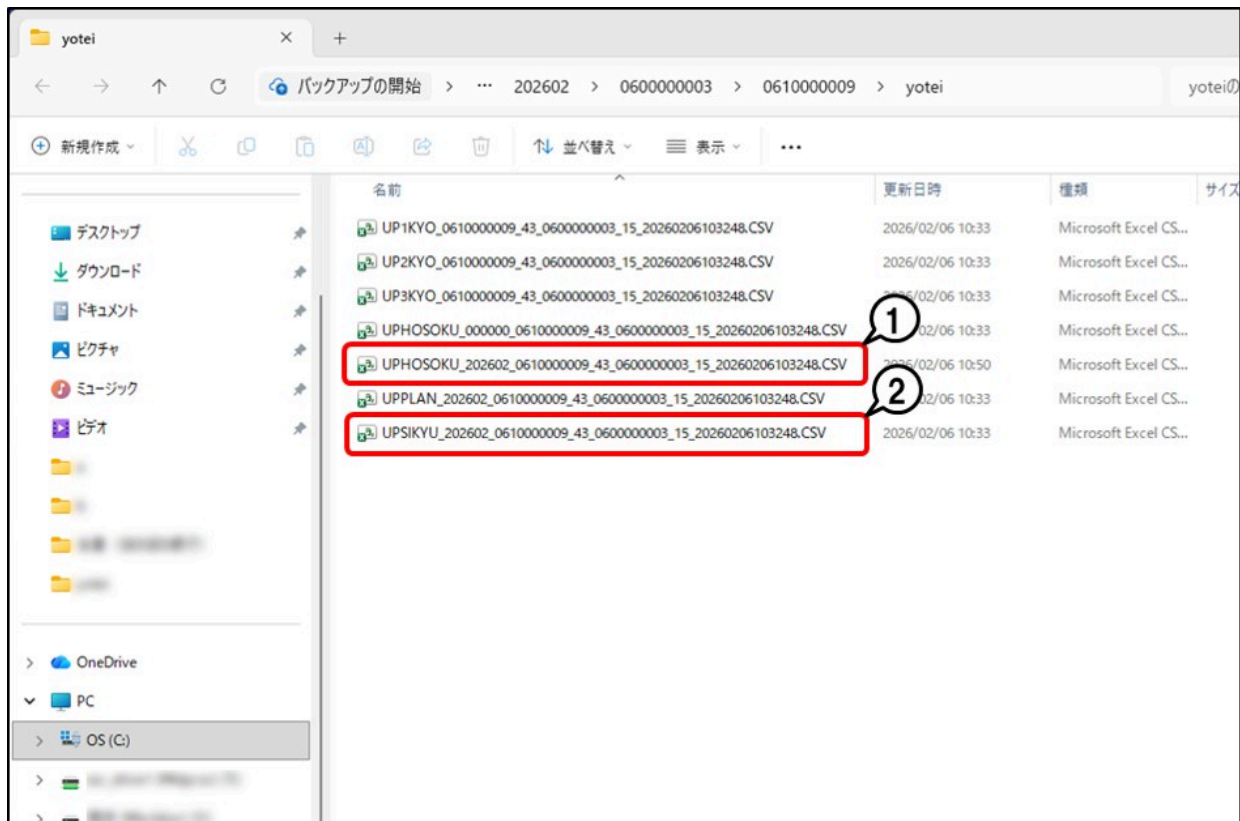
yotei ×  +

バックアップの開始 > ··· 202602 > 0600000003 > 0610000009 > yotei

yoteiの

新規作成 並べ替え 表示 ···

デスクトップ
ダウンロード
ドキュメント
ピクチャ
ミュージック
ビデオ
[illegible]
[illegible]
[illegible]
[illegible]
OneDrive
PC
OS (C:)
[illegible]
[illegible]

| 名前 | 更新日時 | 種類 | サイズ |
|---|---|---|---|
| UP1KYO_0610000009_43_0600000003_15_20260206103248.CSV | 2026/02/06 10:33 | Microsoft Excel CS... | |
| UP2KYO_0610000009_43_0600000003_15_20260206103248.CSV | 2026/02/06 10:33 | Microsoft Excel CS... | |
| UP3KYO_0610000009_43_0600000003_15_20260206103248.CSV | 2026/02/06 10:33 | Microsoft Excel CS... | |
| UPHOSOKU_000000_0610000009_43_0600000003_15_20260206103248.CSV | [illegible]/02/06 10:33 | Microsoft Excel CS... | |
| UPHOSOKU_202602_0610000009_43_0600000003_15_20260206103248.CSV | 2026/02/06 10:50 | Microsoft Excel CS... | |
| UPPLAN_202602_0610000009_43_0600000003_15_20260206103248.CSV | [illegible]/02/06 10:33 | Microsoft Excel CS... | |
| UPSIKYU_202602_0610000009_43_0600000003_15_20260206103248.CSV | 2026/02/06 10:33 | Microsoft Excel CS... | |

①
②